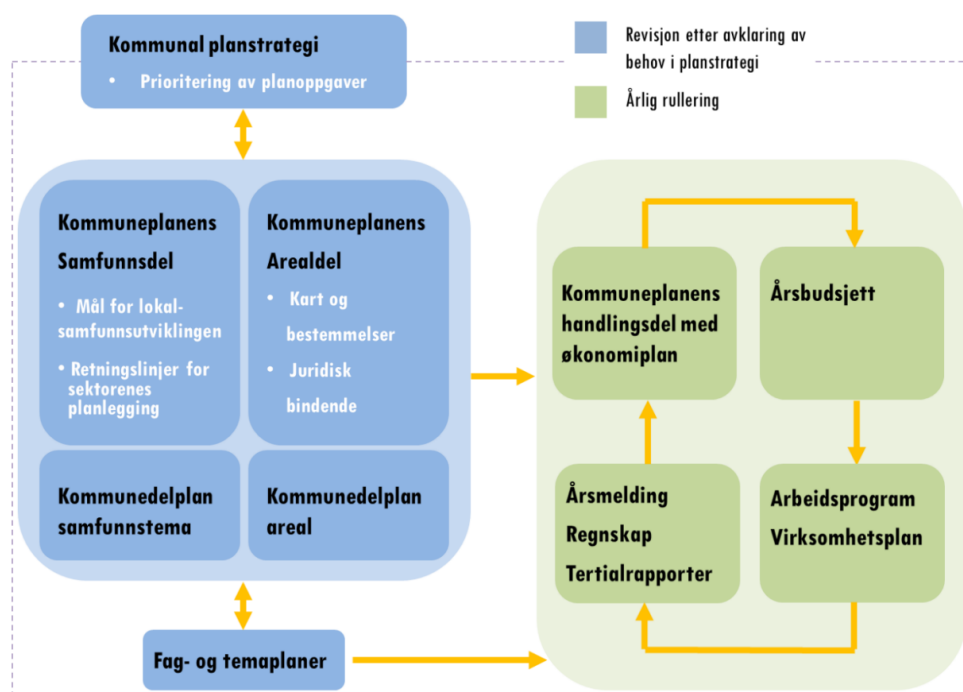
Kommunal planstrategi

• Prioritering av planoppgaver

Revisjon etter avklaring av behov i planstrategi

Årlig rullering

Kommuneplanens Samfunnsdel

• Mål for lokalsamfunnsutviklingen

• Retningslinjer for sektorenes planlegging

Kommuneplanens Arealdel

• Kart og bestemmelser

• Juridisk bindende

Kommunedelplan samfunnstema

Kommunedelplan areal

Kommuneplanens handlingsdel med økonomiplan

Årsbudsjett

Årsmelding

Regnskap

Tertialrapporter

Arbeidsprogram

Virksomhetsplan

Fag- og temaplaner